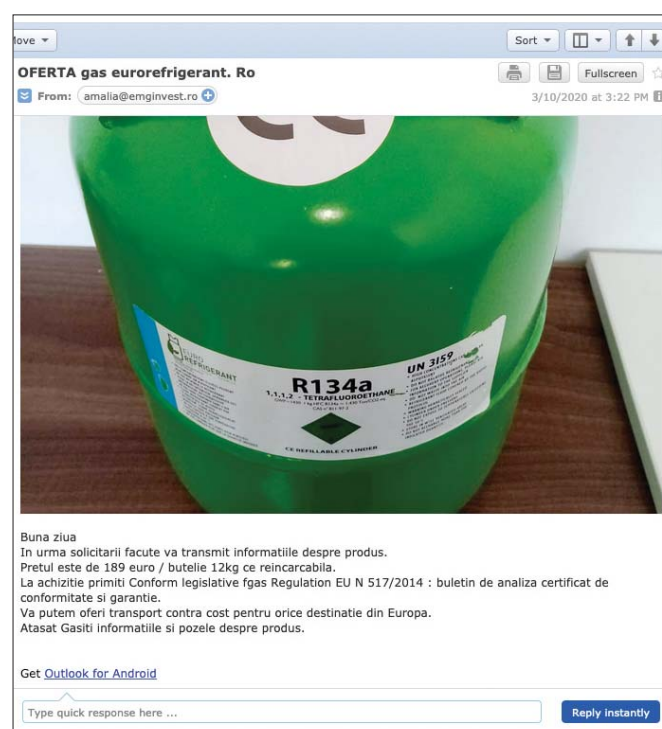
Move ▾

Sort ▾

OFERTA gas eurorefrigerant. Ro

Fullscreen

From: amalia@emginvest.ro

3/10/2020 at 3:22 PM

EURO REFRIGERANT

R134a

1,1,1,2 - TETRAFLUOROETHANE

UN 3159

CE REFILLABLE CYLINDER

Buna ziua
In urma solicitarii facute va transmit informatiile despre produs.
Pretul este de 189 euro / butelie 12kg ce reincarcabila.
La achizitie primiti Conform legislative fgas Regulation EU N 517/2014 : buletin de analiza certificat de conformitate si garantie.
Va putem oferi transport contra cost pentru orice destinatie din Europa.
Atasat Gasiti informatiile si pozele despre produs.

Get Outlook for Android

Type quick response here ...

Reply instantly